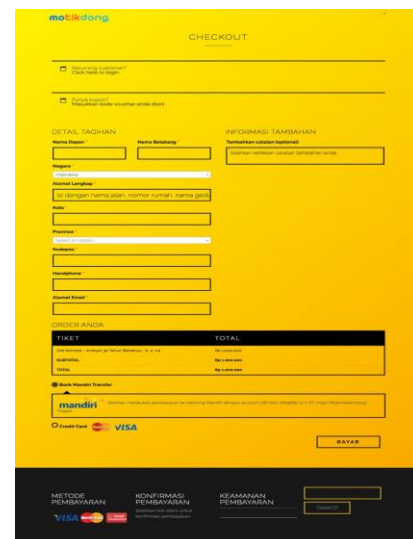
motikdong

CHECKOUT

Returning customer? Click here to login

Punya kupon? Masukkan kode voucher anda disini

DETAIL TAGIHAN

Nama Depan *

Nama Belakang *

Negara *

Indonesia

Alamat Lengkap *

Isi dengan nama jalan, nomor rumah, nama gedu

Kota *

Provinsi *

Select an option...

Kodepos *

Handphone *

Alamat Email *

INFORMASI TAMBAHAN

Tambahkan catatan (optional)

Silahkan tambahkan catatan tambahan anda

ORDER ANDA

| TIKET | TOTAL |
|---|---|
| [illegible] | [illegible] |
| SUBTOTAL | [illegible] |
| TOTAL | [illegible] |

Bank Mandiri Transfer

mandiri

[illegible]

Credit Card VISA

BAYAR

METODE PEMBAYARAN

VISA

KONFIRMASI PEMBAYARAN

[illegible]

KEAMANAN PEMBAYARAN

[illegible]